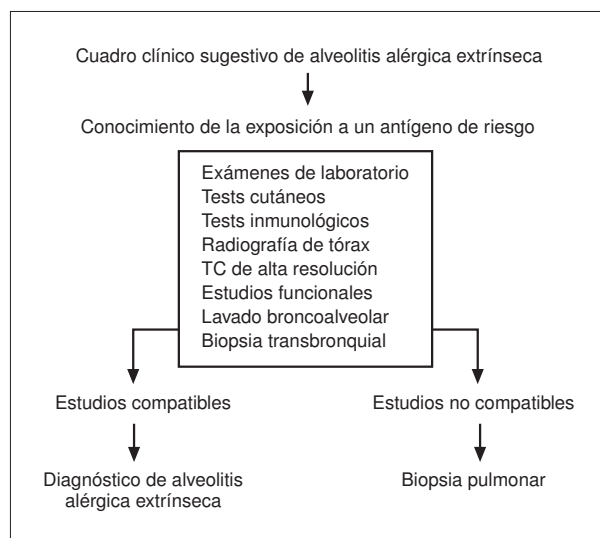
Cuadro clínico sugestivo de alveolitis alérgica extrínseca

Conocimiento de la exposición a un antígeno de riesgo

Exámenes de laboratorio
Tests cutáneos
Tests inmunológicos
Radiografía de tórax
TC de alta resolución
Estudios funcionales
Lavado broncoalveolar
Biopsia transbronquial

Estudios compatibles

Estudios no compatibles

Diagnóstico de alveolitis alérgica extrínseca

Biopsia pulmonar